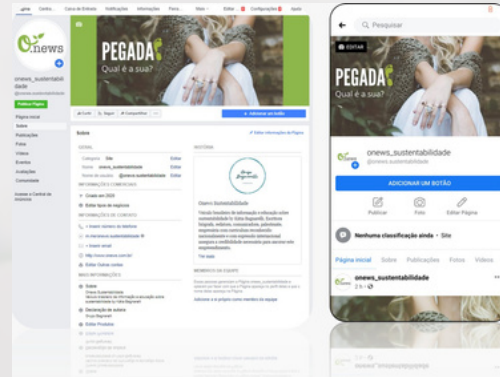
Página Central Caixa de Entrada Notificações Informações Ferramentas Mais Editar Configurações Ajuda

O.news

onews_sustentabilidade
@onews_sustentabilidade

Publicar Página

Página inicial
Sobre
Publicações
Fotos
Vídeos
Eventos
Avaliações
Comunidade

Anunciar e Central de anúncios

PEGADA
Qual é a sua?

Curtir Seguir Compartilhar

Adicionar um botão

Sobre

GERAL
Categoria Site Editar
Nome onews_sustentabilidade Editar
Nome de usuário @onews_sustentabilidade Editar

INFORMAÇÕES DE CONTATO

Criada em 2020
Editar faixa de preço

INFORMAÇÕES DE CONTATO
+ Inserir número de telefone
Enviar mensagem
+ Inserir email
http://www.onews.com.br/
Editar Outras contas

MAIS INFORMAÇÕES
Sobre
Onews Sustentabilidade

Declaração de missão
Editar Produtos

HISTÓRIA

Onews Sustentabilidade

Ver mais

MEMBROS DA EQUIPE

Adicionar a si próprio como membro da equipe

Editar informações da Página

Pesquisar

EDITAR

PEGADA
Qual é a sua?

onews_sustentabilidade
@onews.sustentabilidade

ADICIONAR UM BOTÃO

Publicar Foto Editar Página

Nenhuma classificação ainda · Site

Página inicial Sobre Publicações Fotos Vídeos

onews_sustentabilidade
2 h ·